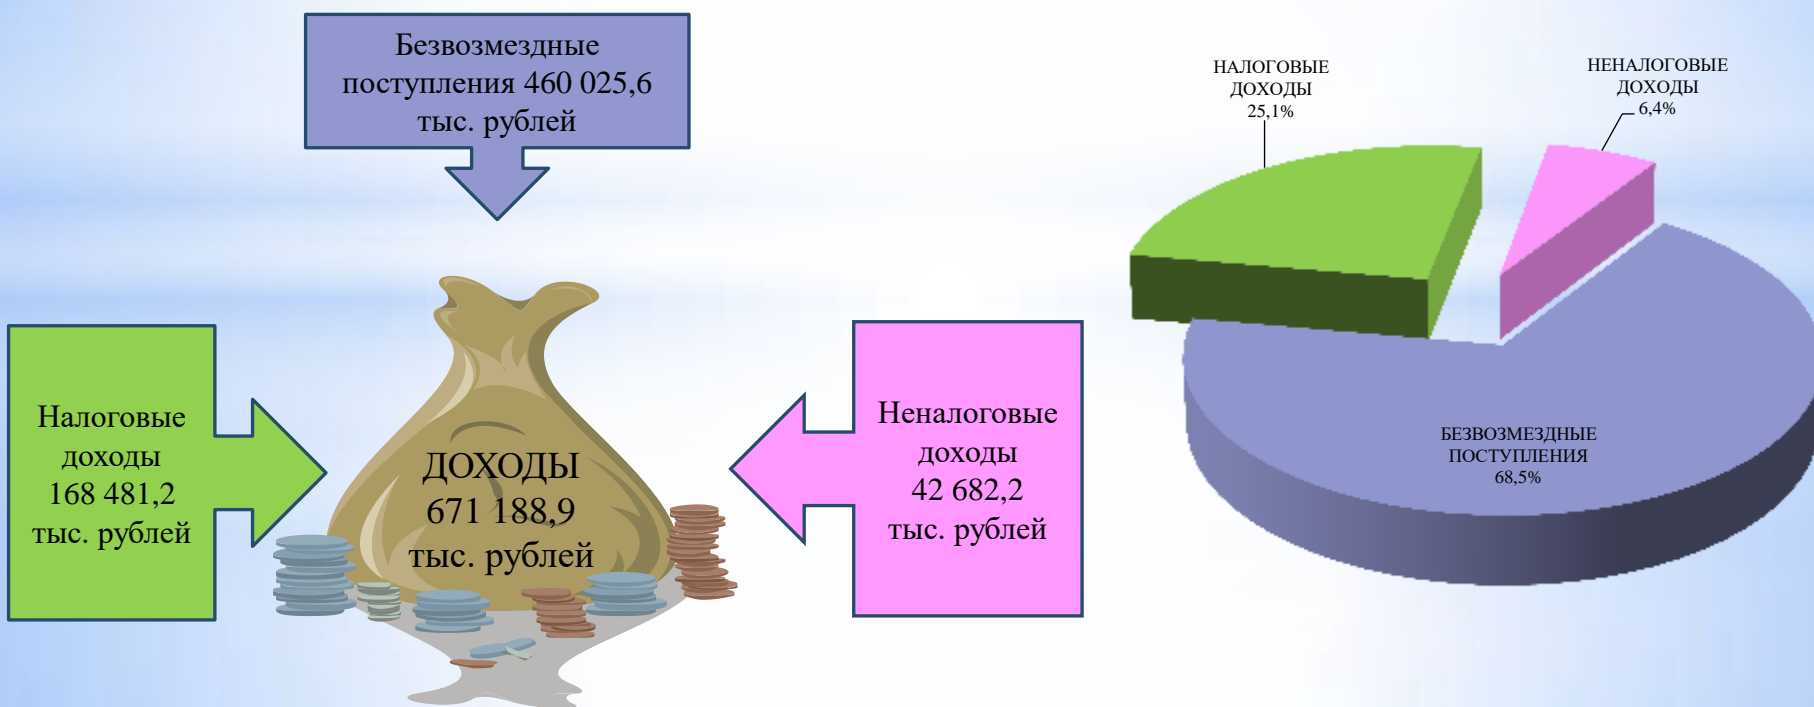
Безвозмездные поступления 460 025,6 тыс. рублей

Налоговые доходы 168 481,2 тыс. рублей

ДОХОДЫ 671 188,9 тыс. рублей

Неналоговые доходы 42 682,2 тыс. рублей

НАЛОГОВЫЕ ДОХОДЫ 25,1%

НЕНАЛОГОВЫЕ ДОХОДЫ 6,4%

БЕЗВОЗМЕЗДНЫЕ ПОСТУПЛЕНИЯ 68,5%